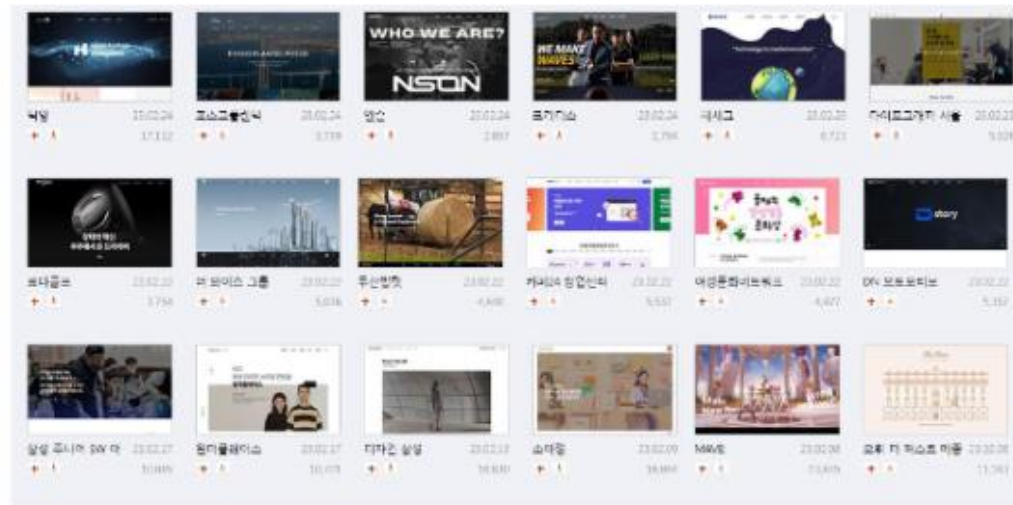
WHO WE ARE?
NSON
WE MAKE WAVES

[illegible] 23.02.24 17,112
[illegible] 23.02.24 3,739
엔슨 23.02.24 2,897
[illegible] 23.02.24 2,756
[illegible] 23.02.23 6,723
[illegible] 23.02.23 5,026

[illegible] 23.02.22 3,758
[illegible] 23.02.22 5,036
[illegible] 23.02.22 4,408
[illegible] 23.02.22 5,537
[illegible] 23.02.22 4,427
DN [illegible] 23.02.22 5,352

story

삼성 주니어 SW 아 23.02.17 10,665
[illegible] 23.02.17 10,078
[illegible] 23.02.13 16,830
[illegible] 23.02.09 38,868
MAVE 23.02.08 73,605
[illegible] 23.02.08 11,583